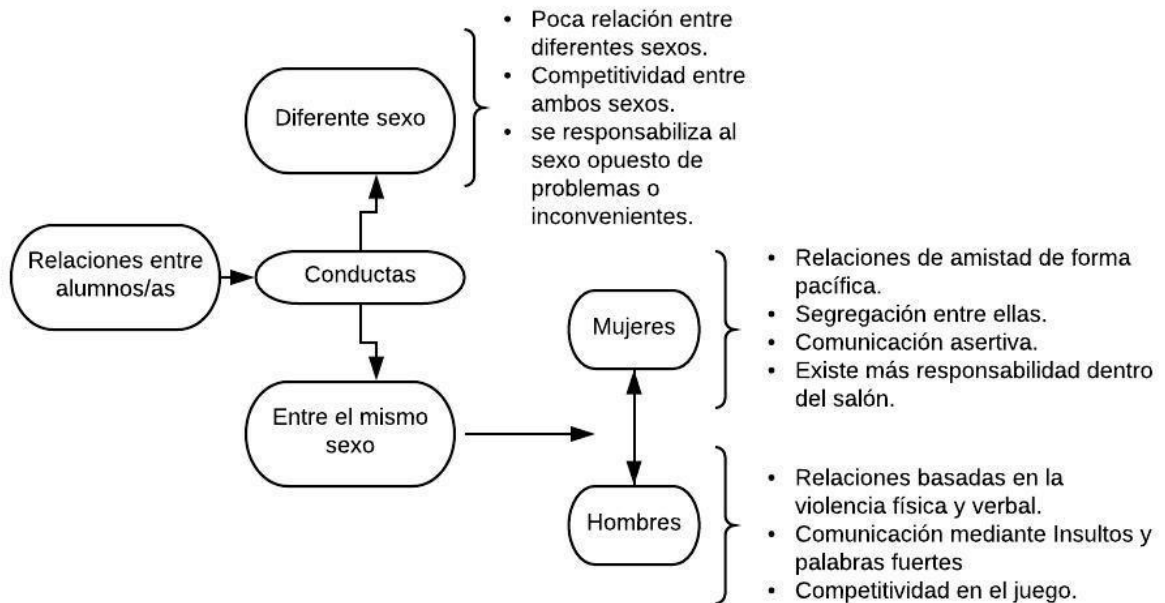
Relaciones entre alumnos/as

Conductas

Diferente sexo

- Poca relación entre diferentes sexos.
- Competitividad entre ambos sexos.
- se responsabiliza al sexo opuesto de problemas o inconvenientes.

Entre el mismo sexo

Mujeres

- Relaciones de amistad de forma pacífica.
- Segregación entre ellas.
- Comunicación asertiva.
- Existe más responsabilidad dentro del salón.

Hombres

- Relaciones basadas en la violencia física y verbal.
- Comunicación mediante Insultos y palabras fuertes
- Competitividad en el juego.